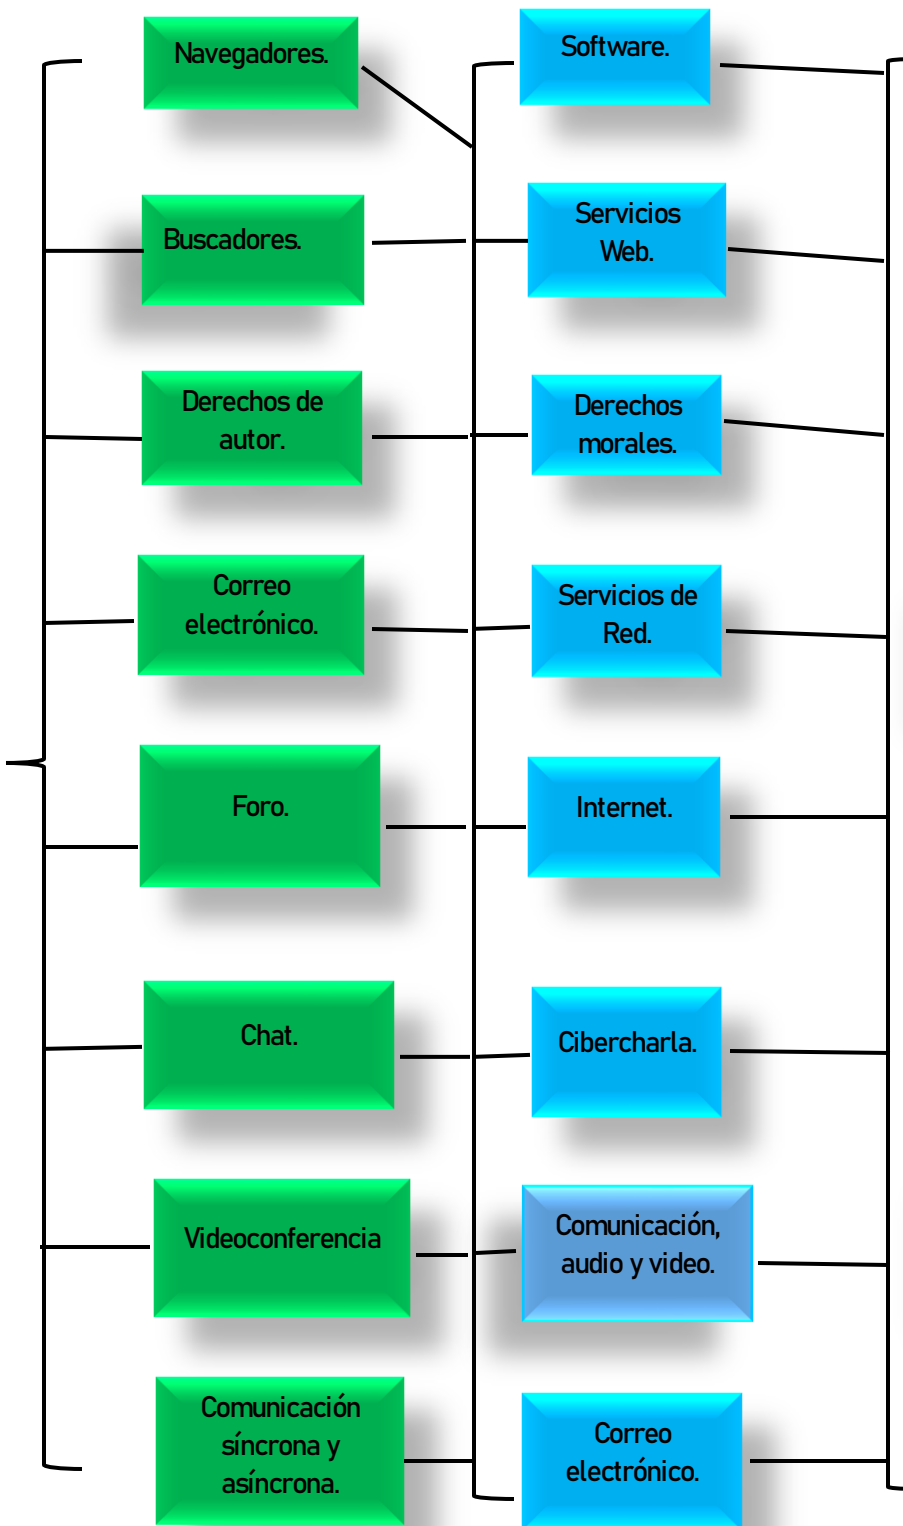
Navegadores.

Software.

Buscadores.

Servicios Web.

Derechos de autor.

Derechos morales.

Correo electrónico.

Servicios de Red.

Foro.

Internet.

Chat.

Cibercharla.

Videoconferencia

Comunicación, audio y video.

Comunicación síncrona y asíncrona.

Correo electrónico.